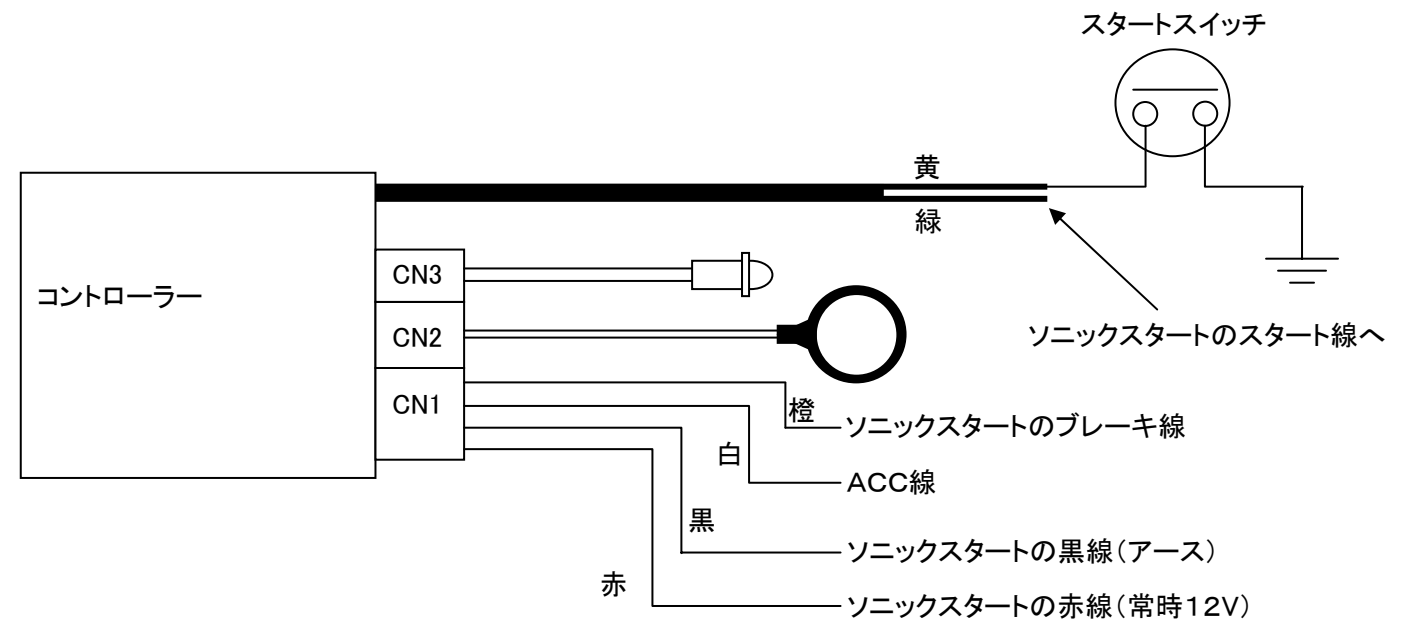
スタートスイッチ

黄

緑

コントローラー

CN3

CN2

CN1

ソニックスタートのスタート線へ

橙

ソニックスタートのブレーキ線

白

ACC線

黒

ソニックスタートの黒線（アース）

赤

ソニックスタートの赤線（常時12V）